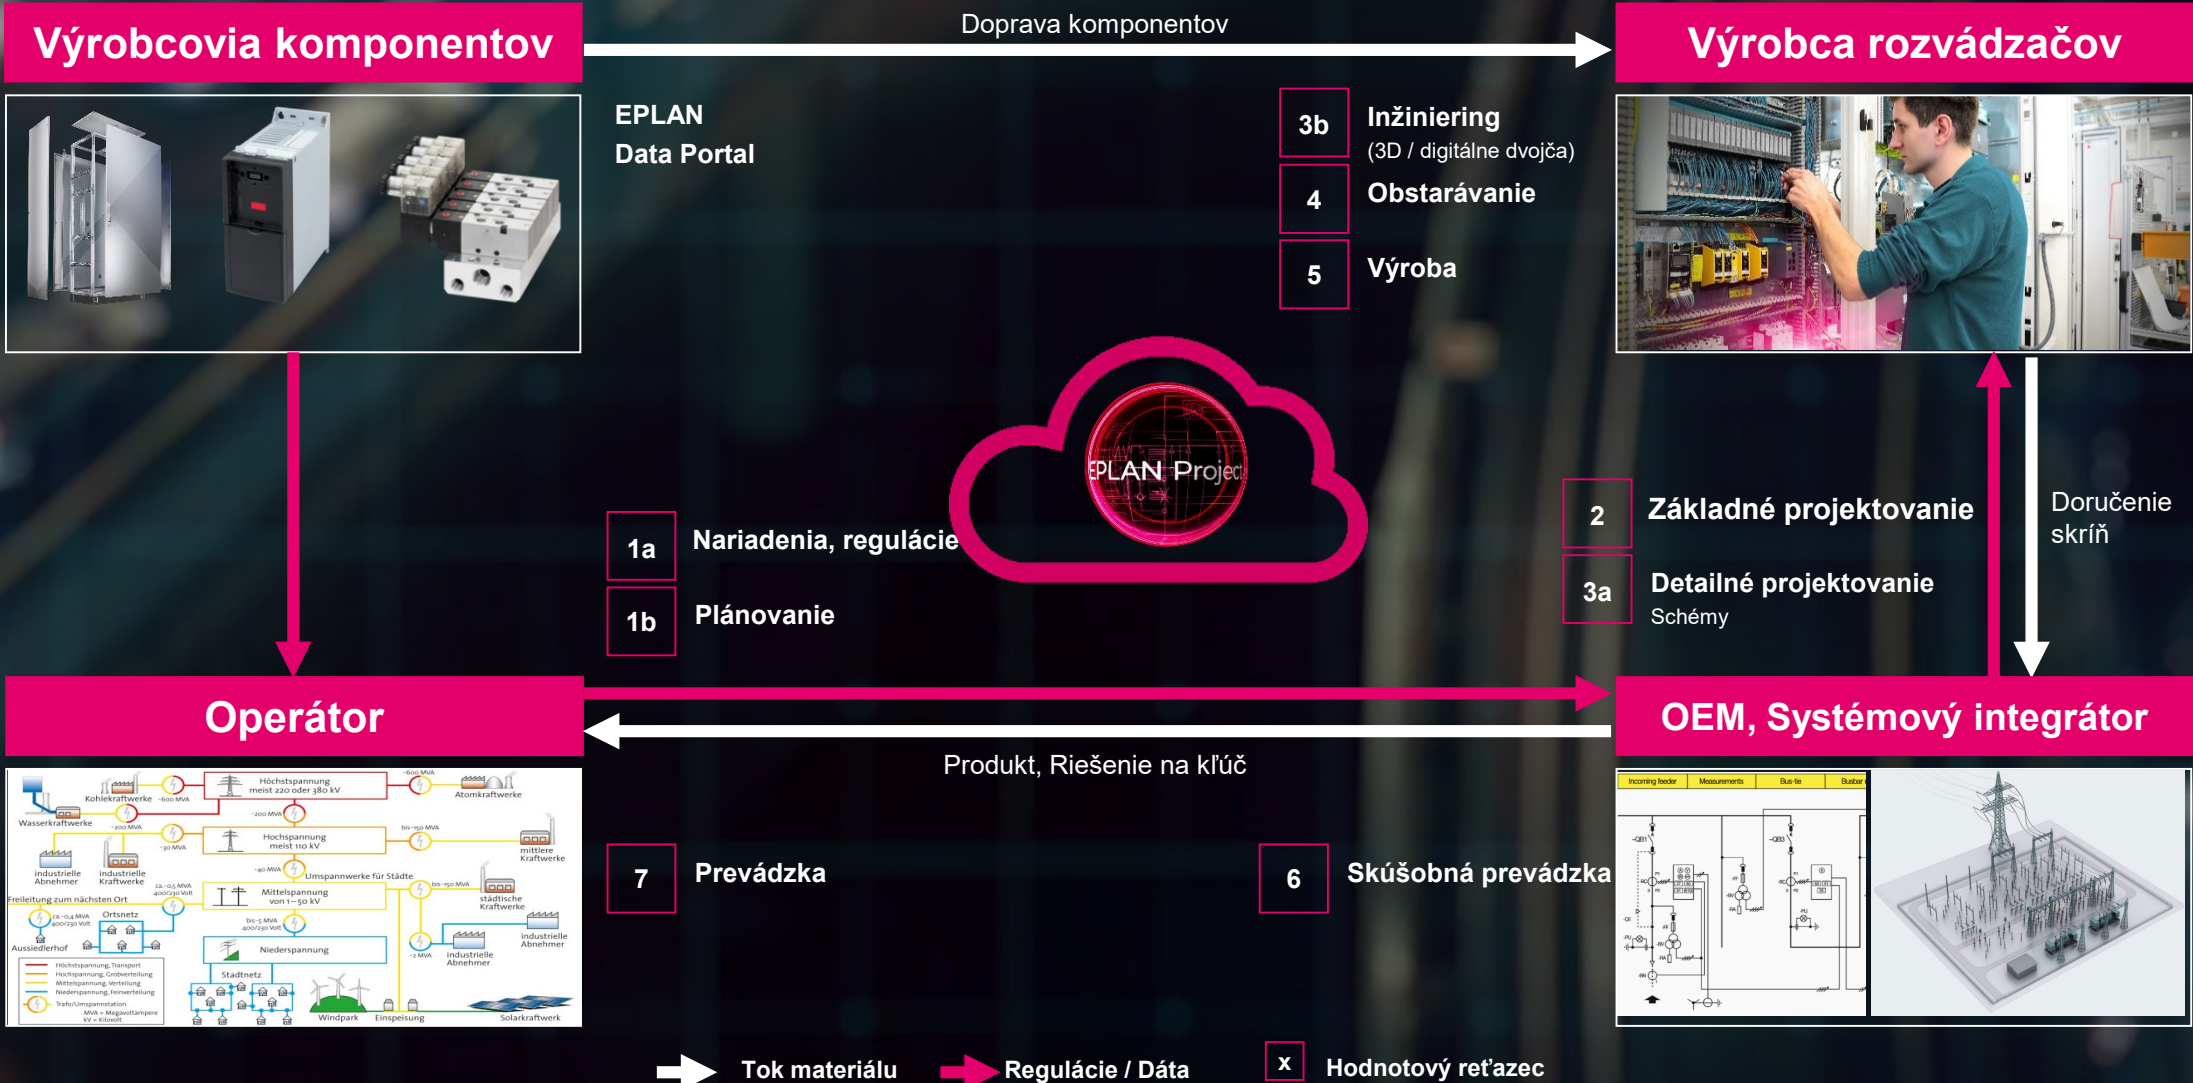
Výrobcovia komponentov

Doprava komponentov

Výrobca rozvádzačov

EPLAN
Data Portal

3b Inžiniering
(3D / digitálne dvojča)

4 Obstarávanie

5 Výroba

EPLAN Project

1a Nariadenia, regulácie

1b Plánovanie

2 Základné projektovanie

3a Detailné projektovanie
Schémy

Doručenie skríň

Operátor

OEM, Systémový integrátor

Produkt, Riešenie na kľúč

Höchstspannung meist 220 oder 380 kV
Kohlekraftwerke
Wasserkraftwerke
Atomkraftwerke
Hochspannung meist 110 kV
industrielle Abnehmer
industrielle Kraftwerke
mittlere Kraftwerke
Umspannwerke für Städte
Mittelspannung von 1 – 50 kV
städtische Kraftwerke
Freileitung zum nächsten Ort
Ortsnetz
Aussiedlerhof
industrielle Abnehmer
Niederspannung
Stadtnetz
Windpark
Einspeisung
Solarkraftwerk

Incoming feeder
Measurements
Bus-tie
Busbar

7 Prevádzka

6 Skúšobná prevádzka

Tok materiálu
Regulácie / Dáta
x Hodnotový reťazec